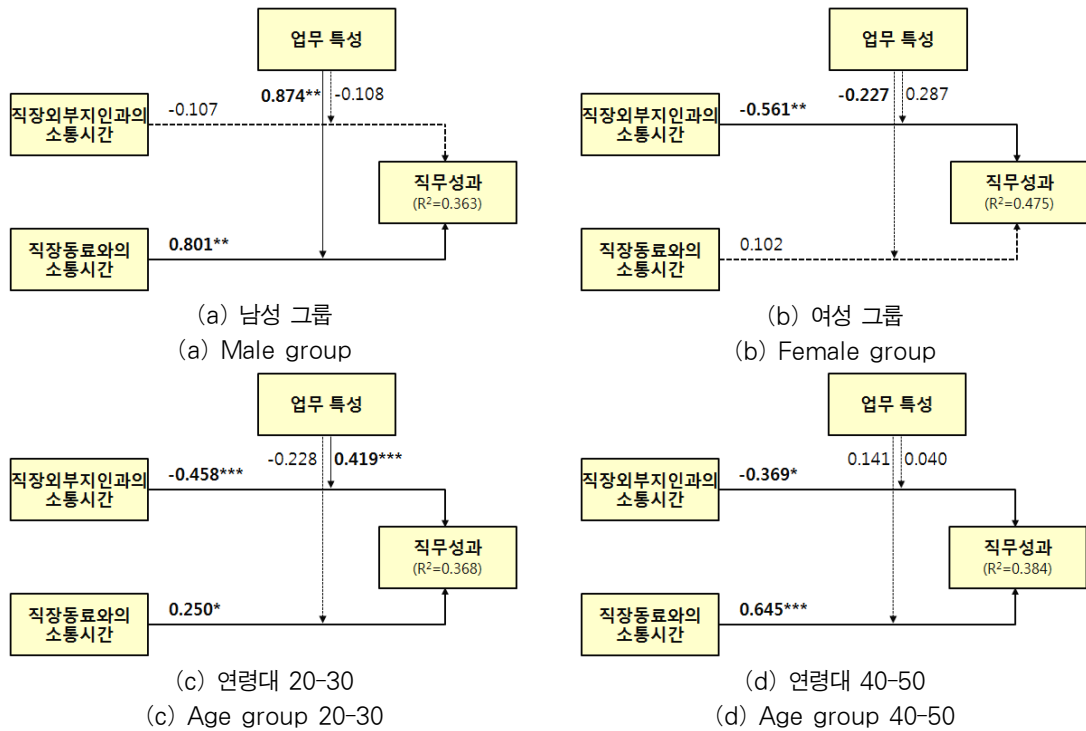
업무 특성

직장외부지인과의 소통시간

-0.107

**0.874**** -0.108

직무성과 ($R^2$=0.363)

직장동료와의 소통시간

**0.801****

(a) 남성 그룹
(a) Male group

업무 특성

직장외부지인과의 소통시간

**-0.561****

**-0.227** 0.287

직무성과 ($R^2$=0.475)

직장동료와의 소통시간

0.102

(b) 여성 그룹
(b) Female group

업무 특성

직장외부지인과의 소통시간

**-0.458*****

-0.228 **0.419*****

직무성과 ($R^2$=0.368)

직장동료와의 소통시간

**0.250***

(c) 연령대 20-30
(c) Age group 20-30

업무 특성

직장외부지인과의 소통시간

**-0.369***

0.141 0.040

직무성과 ($R^2$=0.384)

직장동료와의 소통시간

**0.645*****

(d) 연령대 40-50
(d) Age group 40-50